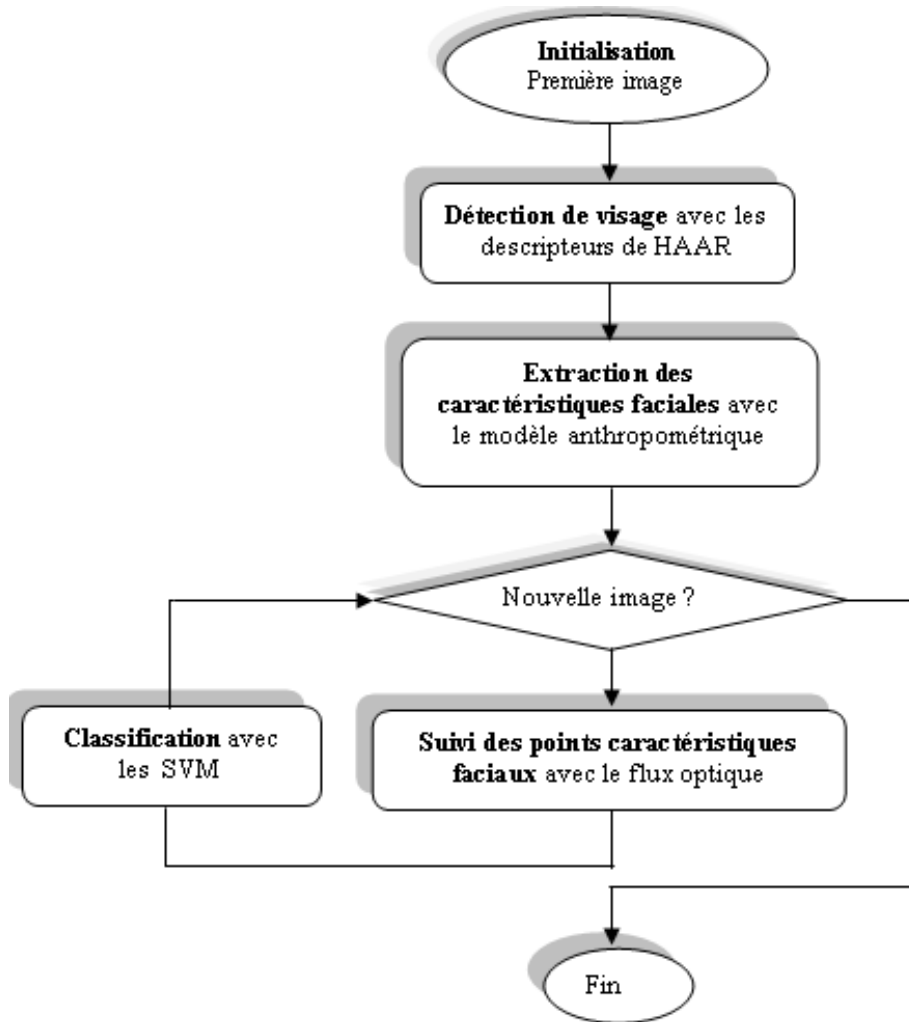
Initialisation
Première image

Détection de visage avec les descripteurs de HAAR

Extraction des caractéristiques faciales avec le modèle anthropométrique

Nouvelle image ?

Classification avec les SVM

Suivi des points caractéristiques faciaux avec le flux optique

Fin